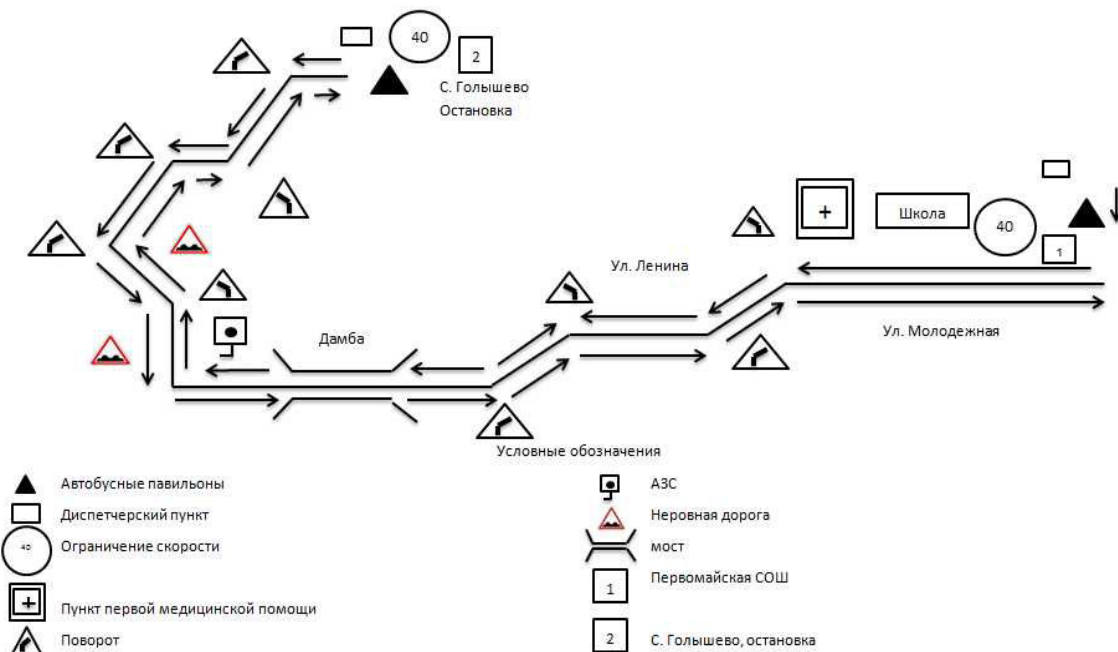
40
2
С. Голышево
Остановка

+
Школа
40
1

Ул. Ленина

Дамба

Ул. Молодежная

Условные обозначения

Автобусные павильоны
Диспетчерский пункт
40 Ограничение скорости
Пункт первой медицинской помощи
Поворот

АЗС
Неровная дорога
мост
1 Первомайская СОШ
2 С. Голышево, остановка